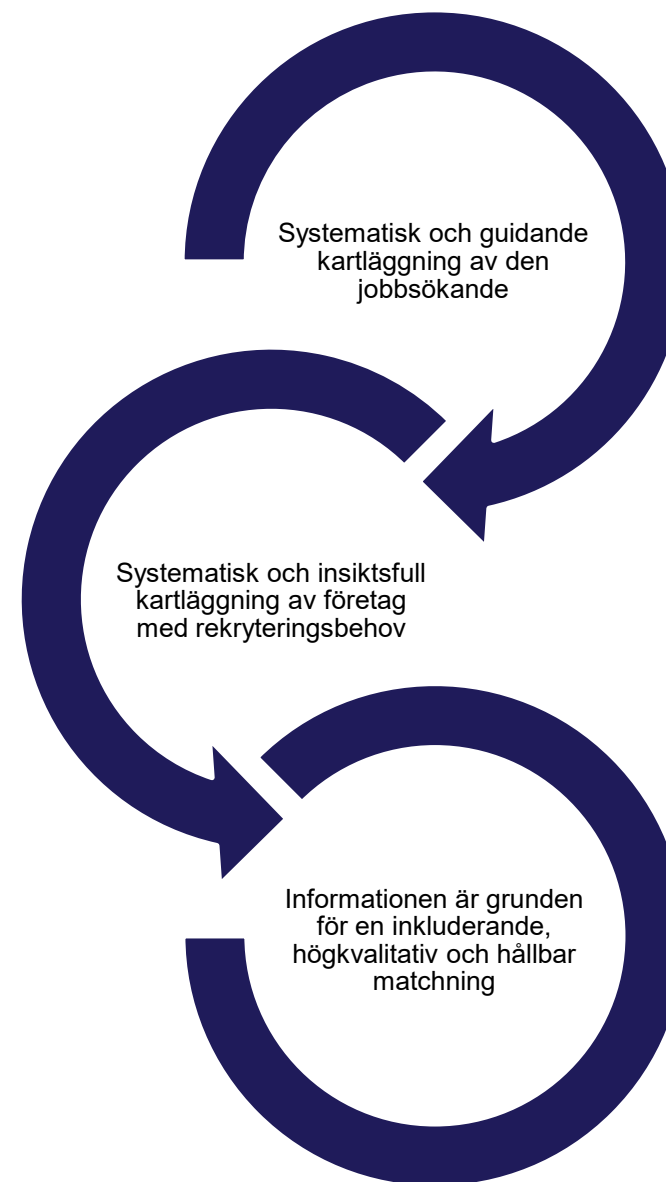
Systematisk och guidande kartläggning av den jobbsökande

Systematisk och insiktsfull kartläggning av företag med rekryteringsbehov

Informationen är grunden för en inkluderande, högkvalitativ och hållbar matchning